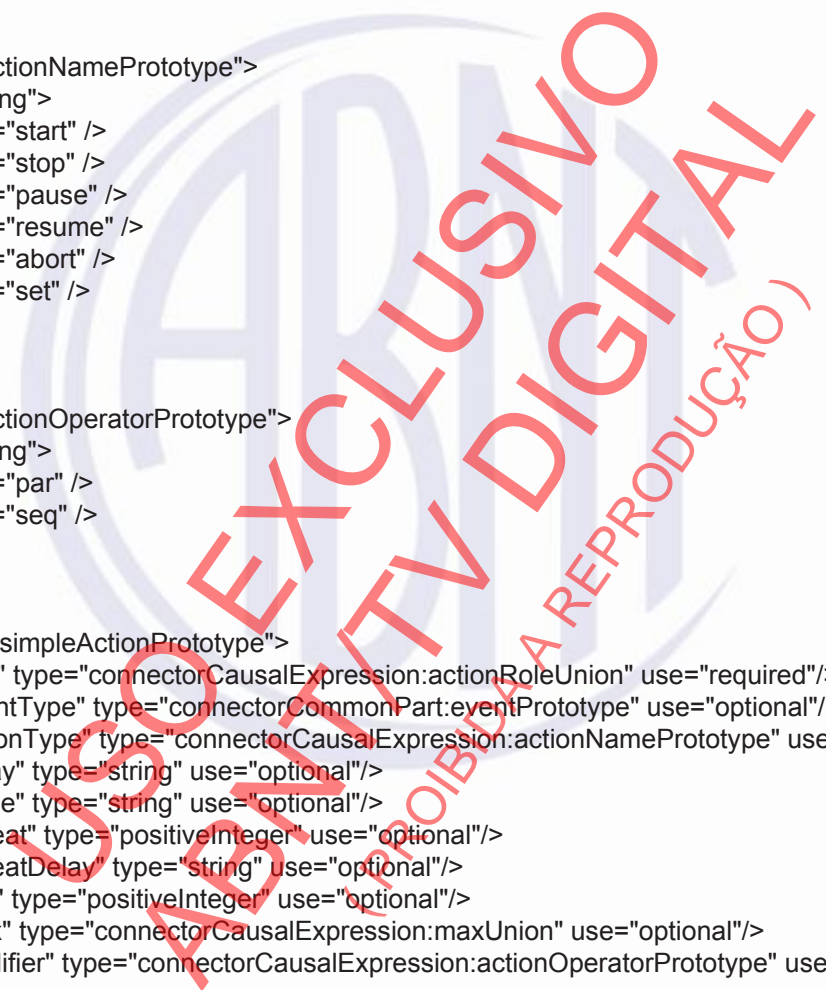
ctionNamePrototype">
ng">
="start" />
="stop" />
="pause" />
="resume" />
="abort" />
="set" />

ctionOperatorPrototype">
ng">
="par" />
="seq" />

simpleActionPrototype">
" type="connectorCausalExpression:actionRoleUnion" use="required"/>
ntType" type="connectorCommonPart:eventPrototype" use="optional"/>
onType" type="connectorCausalExpression:actionNamePrototype" use
y" type="string" use="optional"/>
e" type="string" use="optional"/>
eat" type="positiveInteger" use="optional"/>
eatDelay" type="string" use="optional"/>
" type="positiveInteger" use="optional"/>
" type="connectorCausalExpression:maxUnion" use="optional"/>
ifier" type="connectorCausalExpression:actionOperatorPrototype" use

USO EXCLUSIVO
ABNT/TV DIGITAL
(PROIBIDA A REPRODUÇÃO)